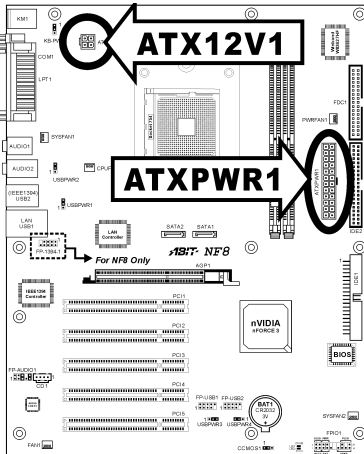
KM1
KB-PWR
ATX12V1
COM1
LPT1
Winbond W83627HF
FDC1
PWRFAN1
SYSFAN1
AUDIO1
AUDIO2
CPUFAN1
USBPWR2
ATXPWR1
ATXPWR1
(IEEE1394) USB2
USBPWR1
IDE2
LAN USB1
LAN Controller
SATA2
SATA1
ABIT NF8
FP-1394
For NF8 Only
AGP1
IEEE1394 Controller
IDE1
PCI1
PCI2
nVIDIA nFORCE 3
PCI3
BIOS
FP-AUDIO1
CD1
PCI4
FP-USB1
FP-USB2
BAT1 CR2032 3V
USBPWR3
USBPWR4
SYSFAN2
PCI5
FAN1
CCMOS1
FPIO1